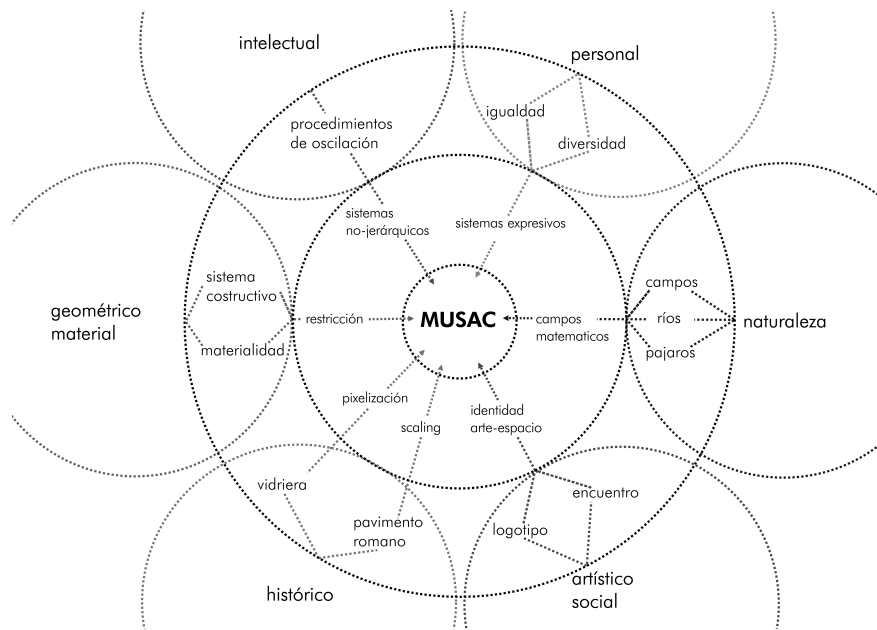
intelectual

personal

igualdad

procedimientos de oscilación

diversidad

sistemas no-jerárquicos

sistemas expresivos

sistema costructivo

geométrico material

restricción

MUSAC

campos matematicos

campos

ríos

naturaleza

pajaros

materialidad

pixelización

identidad arte-espacio

scaling

vidriera

encuentro

pavimento romano

logotipo

artístico social

histórico